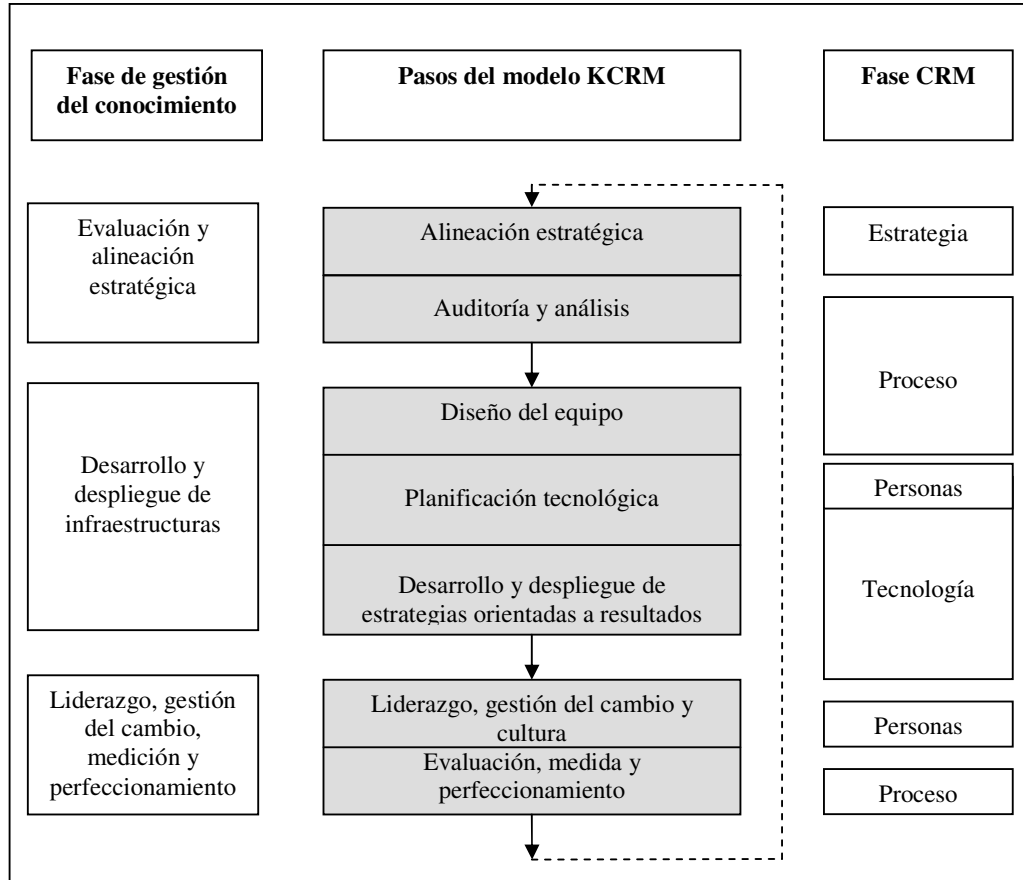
Fase de gestión del conocimiento

Pasos del modelo KCRM

Fase CRM

Evaluación y alineación estratégica

Alineación estratégica

Auditoría y análisis

Estrategia

Proceso

Desarrollo y despliegue de infraestructuras

Diseño del equipo

Planificación tecnológica

Desarrollo y despliegue de estrategias orientadas a resultados

Personas

Tecnología

Liderazgo, gestión del cambio, medición y perfeccionamiento

Liderazgo, gestión del cambio y cultura

Evaluación, medida y perfeccionamiento

Personas

Proceso